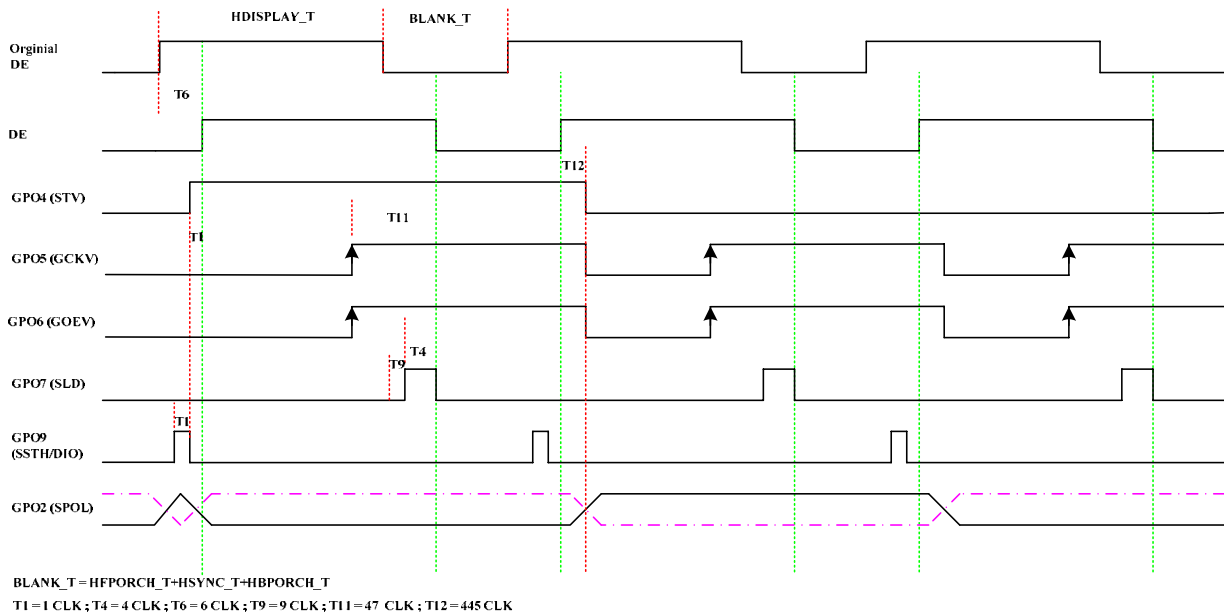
HDISPLAY_T

BLANK_T

Orginial DE

T6

DE

T12

GPO4 (STV)

T11

T1

GPO5 (GCKV)

GPO6 (GOEV)

T4

T9

GPO7 (SLD)

T1

GPO9 (SSTH/DIO)

GPO2 (SPOL)

BLANK_T = HFPORCH_T+HSYNC_T+HBPORCH_T

T1 = 1 CLK ; T4 = 4 CLK ; T6 = 6 CLK ; T9 = 9 CLK ; T11 = 47 CLK ; T12 = 445 CLK